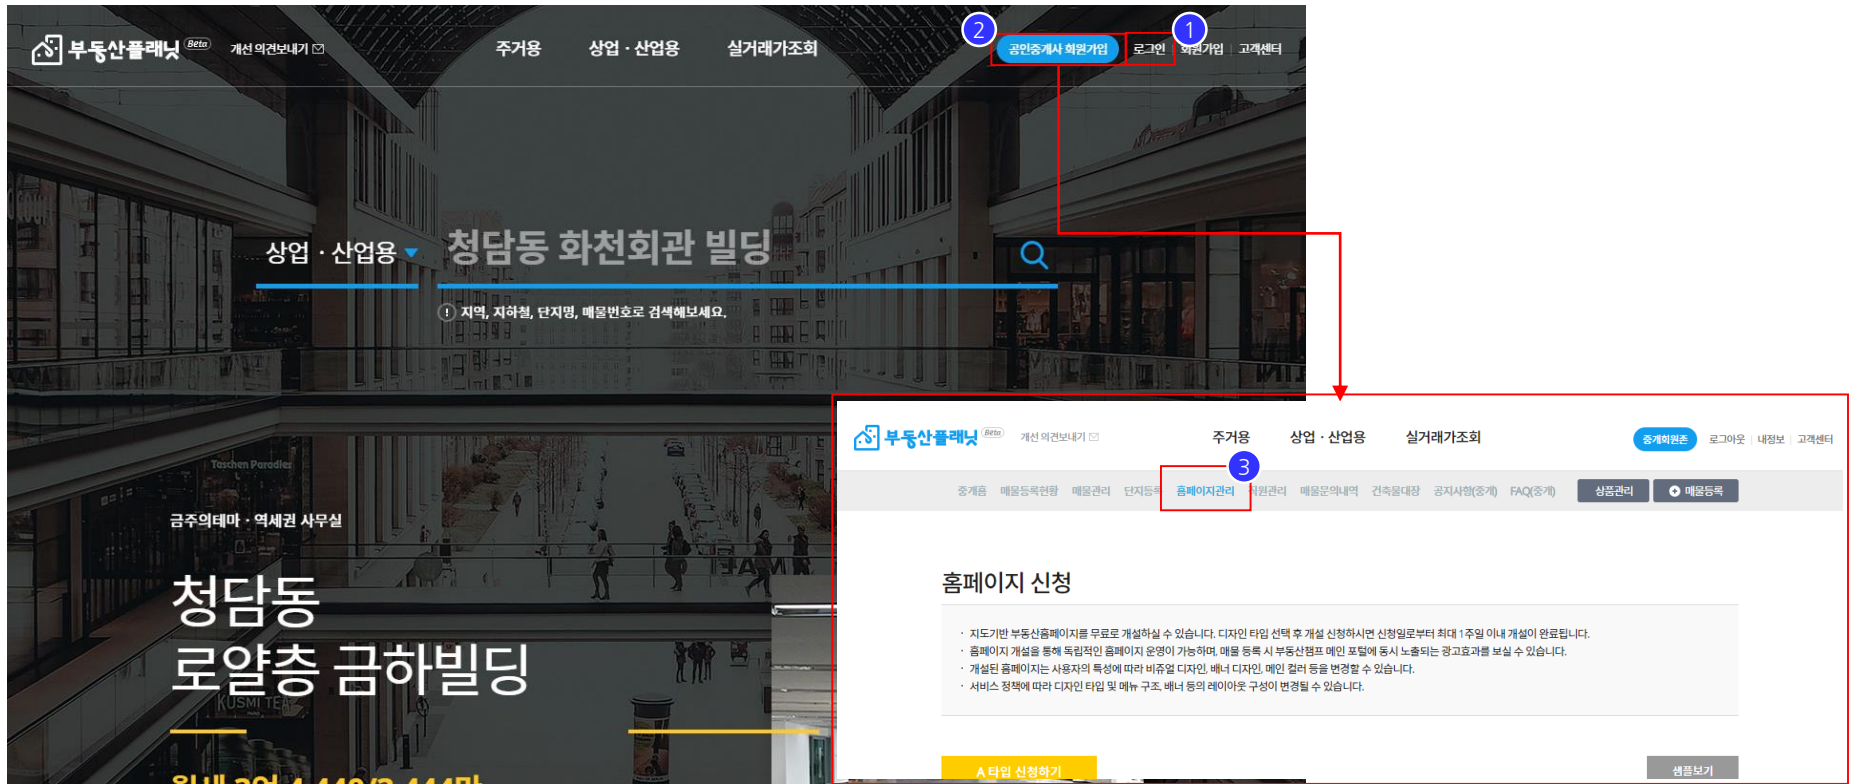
부동산플래닛 Beta 개선 의견보내기

주거용 상업 · 산업용 실거래가조회

2 공인중개사 회원가입 로그인 1 회원가입 고객센터

상업 · 산업용 청담동 화천회관 빌딩

지역, 지하철, 단지명, 매물번호로 검색해보세요.

Taschen Paradies

금주의테마 · 역세권 사무실

청담동
로얄층 금하빌딩

KUSMI TEA

월세 2억 4,440/2,444만

부동산플래닛 Beta 개선 의견보내기

주거용 상업 · 산업용 실거래가조회

중개회원존 로그아웃 | 내정보 | 고객센터

3

중개홈 매물등록현황 매물관리 단지등록 홈페이지관리 직원관리 매물문의내역 건축물대장 공지사항(중개) FAQ(중개) 상품관리 매물등록

홈페이지 신청

· 지도기반 부동산홈페이지를 무료로 개설하실 수 있습니다. 디자인 타입 선택 후 개설 신청하시면 신청일로부터 최대 1주일 이내 개설이 완료됩니다.
· 홈페이지 개설을 통해 독립적인 홈페이지 운영이 가능하며, 매물 등록 시 부동산챔프 메인 포털에 동시 노출되는 광고효과를 보실 수 있습니다.
· 개설된 홈페이지는 사용자의 특성에 따라 비쥬얼 디자인, 배너 디자인, 메인 컬러 등을 변경할 수 있습니다.
· 서비스 정책에 따라 디자인 타입 및 메뉴 구조, 배너 등의 레이아웃 구성이 변경될 수 있습니다.

A 타입 신청하기

샘플보기